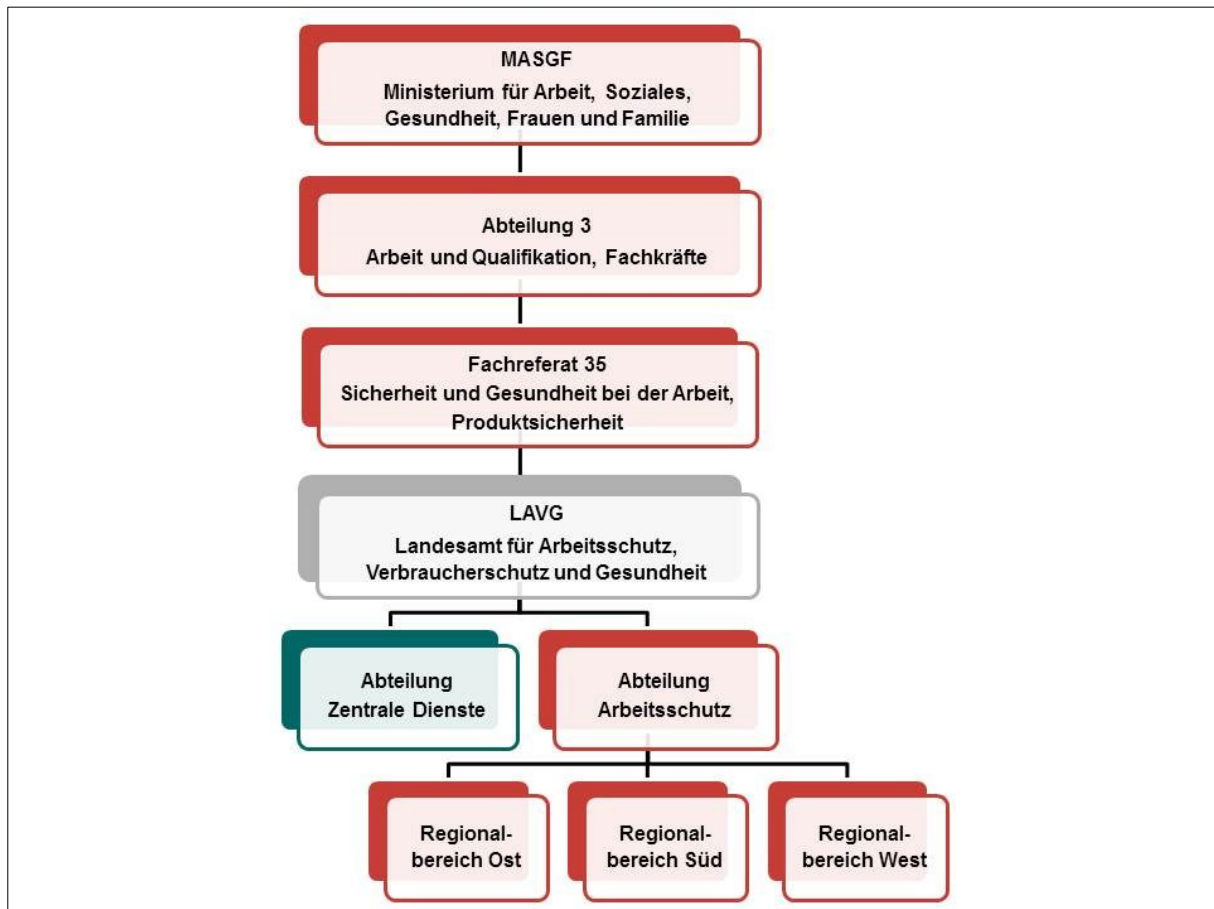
MASGF
Ministerium für Arbeit, Soziales, Gesundheit, Frauen und Familie

Abteilung 3
Arbeit und Qualifikation, Fachkräfte

Fachreferat 35
Sicherheit und Gesundheit bei der Arbeit, Produktsicherheit

LAVG
Landesamt für Arbeitsschutz, Verbraucherschutz und Gesundheit

Abteilung
Zentrale Dienste

Abteilung
Arbeitsschutz

Regional-
bereich Ost

Regional-
bereich Süd

Regional-
bereich West